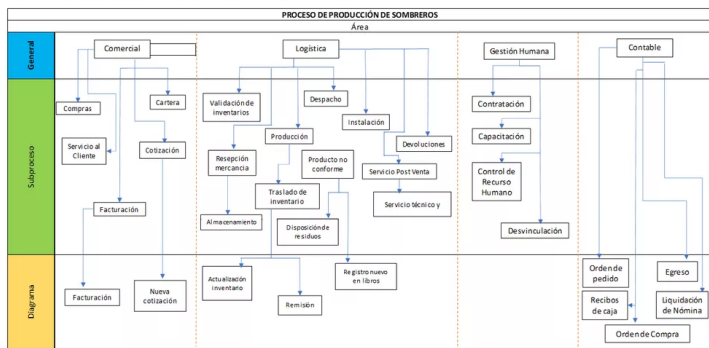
PROCESO DE PRODUCCIÓN DE SOMBREROS

Área

General

Comercial

Logística

Gestión Humana

Contable

Subproceso

Compras

Cartera

Servicio al Cliente

Cotización

Facturación

Validación de inventarios

Despacho

Producción

Instalación

Devoluciones

Resepción mercancia

Producto no conforme

Servicio Post Venta

Traslado de inventario

Servicio técnico y

Almacenamiento

Disposición de residuos

Contratación

Capacitación

Control de Recurso Humano

Desvinculación

Diagrama

Facturación

Nueva cotización

Actualización inventario

Remisión

Registro nuevo en libros

Orden de pedido

Egreso

Recibos de caja

Liquidación de Nómina

Orden de Compra